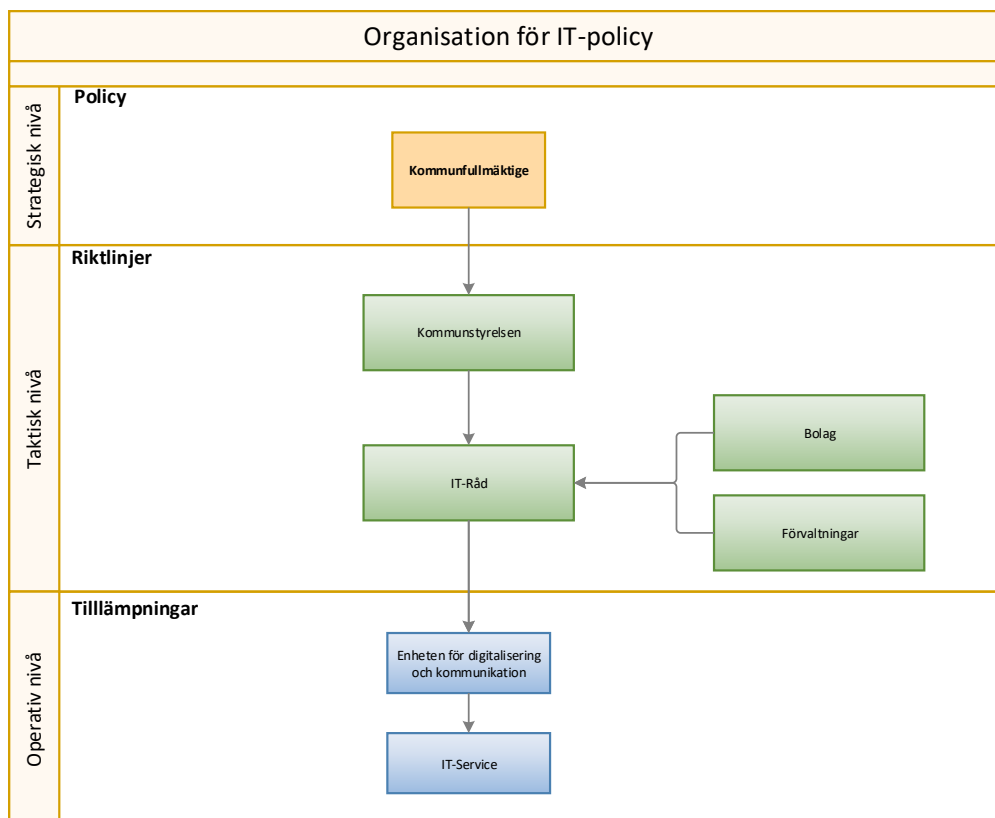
Organisation för IT-policy

Strategisk nivå

Policy

Kommunfullmäktige

Taktisk nivå

Riktlinjer

Kommunstyrelsen

Bolag

IT-Råd

Förvaltningar

Operativ nivå

Tilllämpningar

Enheten för digitalisering och kommunikation

IT-Service